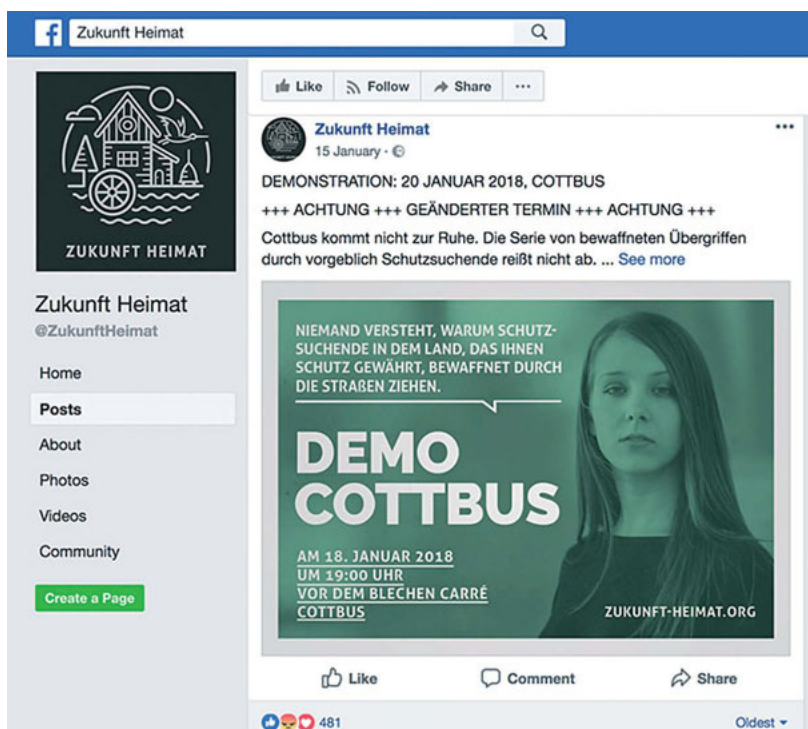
Zukunft Heimat

ZUKUNFT HEIMAT

Zukunft Heimat
@ZukunftHeimat

Home
Posts
About
Photos
Videos
Community

Create a Page

Like Follow Share ···

Zukunft Heimat
15 January ·

DEMONSTRATION: 20 JANUAR 2018, COTTBUS

+++ ACHTUNG +++ GEÄNDERTER TERMIN +++ ACHTUNG +++

Cottbus kommt nicht zur Ruhe. Die Serie von bewaffneten Übergriffen durch vorgeblich Schutzsuchende reißt nicht ab. ... See more

NIEMAND VERSTEHT, WARUM SCHUTZSUCHENDE IN DEM LAND, DAS IHNEN SCHUTZ GEWÄHRT, BEWAFFNET DURCH DIE STRAßEN ZIEHEN.

DEMO COTTBUS

AM 18. JANUAR 2018
UM 19:00 UHR
VOR DEM BLECHEN CARRÉ
COTTBUS

ZUKUNFT-HEIMAT.ORG

Like Comment Share

481

Oldest